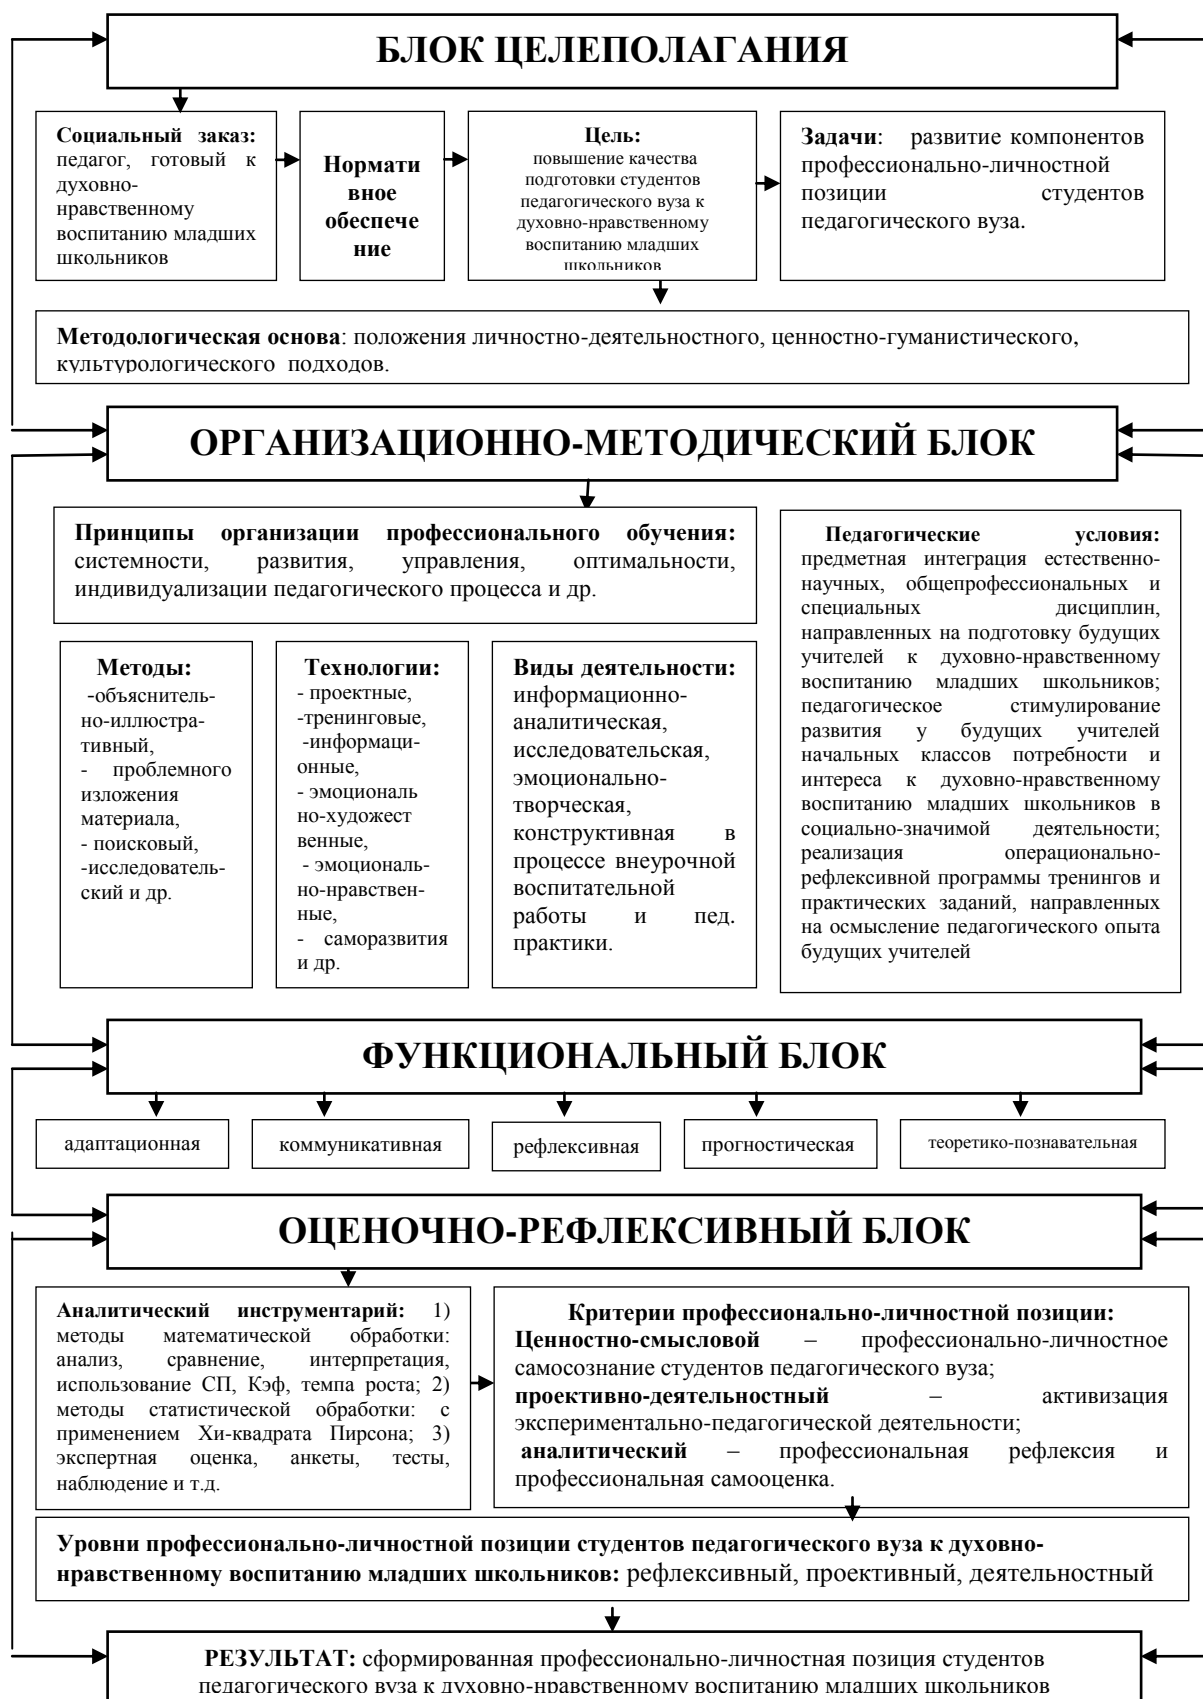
БЛОК ЦЕЛЕПОЛАГАНИЯ

Социальный заказ: педагог, готовый к духовно-нравственному воспитанию младших школьников

Нормативное обеспечение

Цель: повышение качества подготовки студентов педагогического вуза к духовно-нравственному воспитанию младших школьников

Задачи: развитие компонентов профессионально-личностной позиции студентов педагогического вуза.

Методологическая основа: положения личностно-деятельностного, ценностно-гуманистического, культурологического подходов.

ОРГАНИЗАЦИОННО-МЕТОДИЧЕСКИЙ БЛОК

Принципы организации профессионального обучения: системности, развития, управления, оптимальности, индивидуализации педагогического процесса и др.

Педагогические условия: предметная интеграция естественно-научных, общепрофессиональных и специальных дисциплин, направленных на подготовку будущих учителей к духовно-нравственному воспитанию младших школьников; педагогическое стимулирование развития у будущих учителей начальных классов потребности и интереса к духовно-нравственному воспитанию младших школьников в социально-значимой деятельности; реализация операционально-рефлексивной программы тренингов и практических заданий, направленных на осмысление педагогического опыта будущих учителей

Методы: -объяснительно-иллюстративный, - проблемного изложения материала, - поисковый, -исследовательский и др.

Технологии: - проектные, -тренинговые, -информационные, - эмоционально-художественные, - эмоционально-нравственные, - саморазвития и др.

Виды деятельности: информационно-аналитическая, исследовательская, эмоционально-творческая, конструктивная в процессе внеурочной воспитательной работы и пед. практики.

ФУНКЦИОНАЛЬНЫЙ БЛОК

адаптационная

коммуникативная

рефлексивная

прогностическая

теоретико-познавательная

ОЦЕНОЧНО-РЕФЛЕКСИВНЫЙ БЛОК

Аналитический инструментарий: 1) методы математической обработки: анализ, сравнение, интерпретация, использование СП, Кэф, темпа роста; 2) методы статистической обработки: с применением Хи-квадрата Пирсона; 3) экспертная оценка, анкеты, тесты, наблюдение и т.д.

Критерии профессионально-личностной позиции:
Ценностно-смысловой – профессионально-личностное самосознание студентов педагогического вуза;
проективно-деятельностный – активизация экспериментально-педагогической деятельности;
аналитический – профессиональная рефлексия и профессиональная самооценка.

Уровни профессионально-личностной позиции студентов педагогического вуза к духовно-нравственному воспитанию младших школьников: рефлексивный, проективный, деятельностный

РЕЗУЛЬТАТ: сформированная профессионально-личностная позиция студентов педагогического вуза к духовно-нравственному воспитанию младших школьников